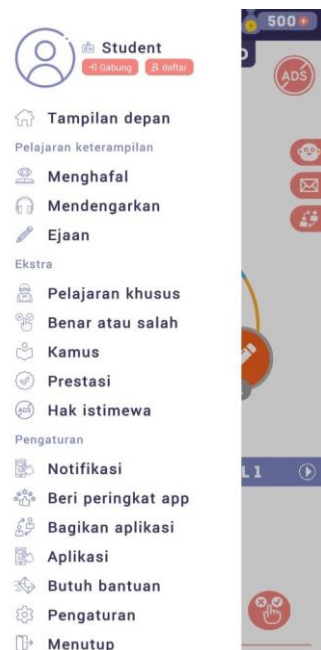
Student
Gabung
daftar

Tampilan depan
Pelajaran keterampilan
Menghafal
Mendengarkan
Ejaan
Ekstra
Pelajaran khusus
Benar atau salah
Kamus
Prestasi
Hak istimewa
Pengaturan
Notifikasi
Beri peringkat app
Bagikan aplikasi
Aplikasi
Butuh bantuan
Pengaturan
Menutup

500
ADS
L 1